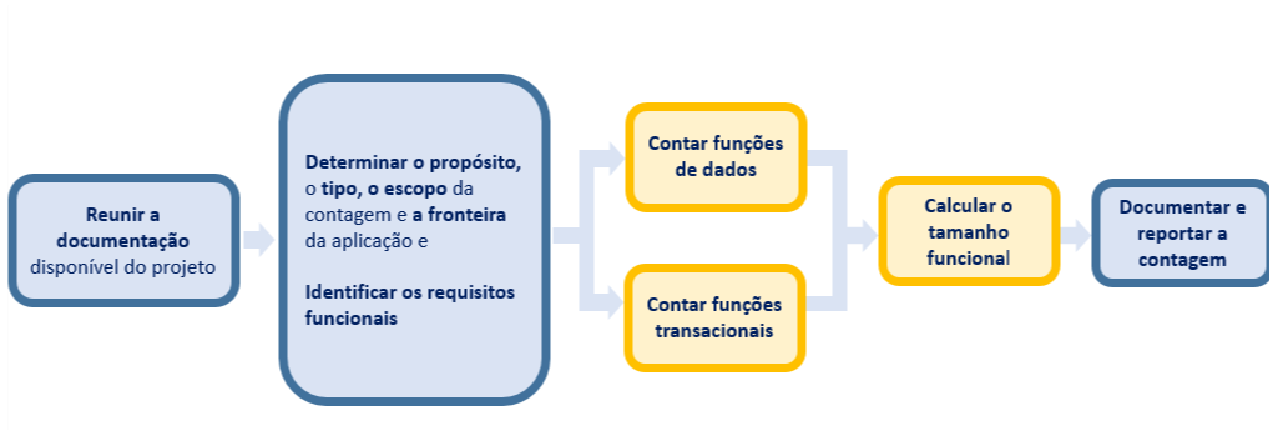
Reunir a documentação disponível do projeto

Determinar o propósito, o tipo, o escopo da contagem e a fronteira da aplicação e

Identificar os requisitos funcionais

Contar funções de dados

Contar funções transacionais

Calcular o tamanho funcional

Documentar e reportar a contagem